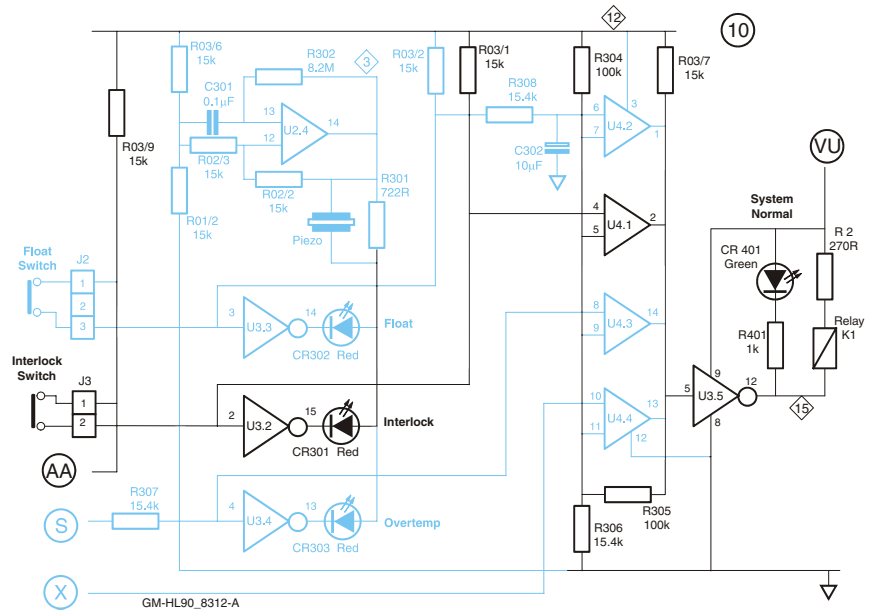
12
10
R03/6
15k
R302
8.2M
3
R03/2
15k
R03/1
15k
R304
100k
R03/7
15k
C301
0.1µF
13
12
U2.4
14
R308
15.4k
6
7
3
U4.2
1
R03/9
15k
R02/3
15k
C302
10µF
R02/2
15k
R301
722R
VU
R01/2
15k
Piezo
4
5
U4.1
2
System Normal
Float Switch
J2
1
2
3
CR 401
Green
R 2
270R
3
U3.3
14
CR302
Red
Float
8
9
U4.3
14
Relay
K1
R401
1k
Interlock Switch
J3
1
2
2
U3.2
15
CR301
Red
Interlock
10
11
U4.4
13
12
5
U3.5
9
12
8
15
AA
R307
15.4k
4
U3.4
13
CR303
Red
Overtemp
R305
100k
S
R306
15.4k
X
GM-HL90_8312-A